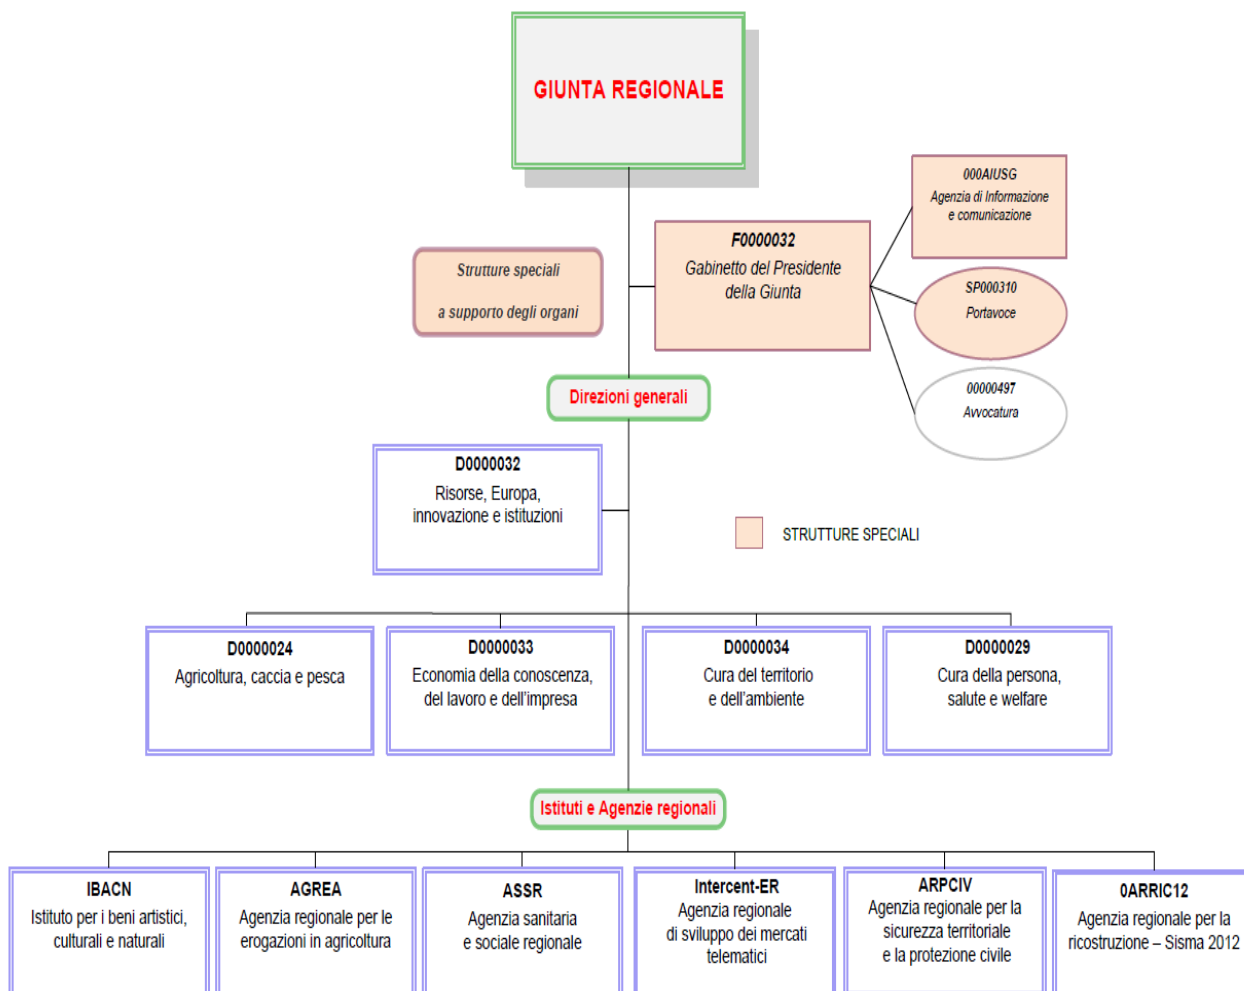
GIUNTA REGIONALE

Strutture speciali

a supporto degli organi

F0000032
Gabinetto del Presidente della Giunta

000AIUSG
Agenzia di Informazione e comunicazione

SP000310
Portavoce

00000497
Avvocatura

Direzioni generali

D0000032
Risorse, Europa, innovazione e istituzioni

STRUTTURE SPECIALI

D0000024
Agricoltura, caccia e pesca

D0000033
Economia della conoscenza, del lavoro e dell'impresa

D0000034
Cura del territorio e dell'ambiente

D0000029
Cura della persona, salute e welfare

Istituti e Agenzie regionali

IBACN
Istituto per i beni artistici, culturali e naturali

AGREA
Agenzia regionale per le erogazioni in agricoltura

ASSR
Agenzia sanitaria e sociale regionale

Intercent-ER
Agenzia regionale di sviluppo dei mercati telematici

ARPCIV
Agenzia regionale per la sicurezza territoriale e la protezione civile

0ARRIC12
Agenzia regionale per la ricostruzione – Sisma 2012